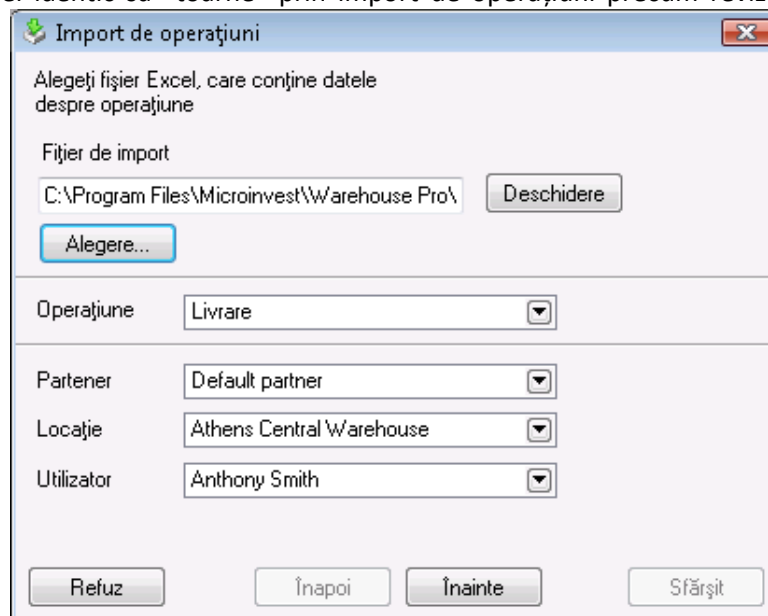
Import de operaţiuni

Alegeţi fişier Excel, care conţine datele despre operaţiune

Fişier de import

C:\Program Files\Microinvest\Warehouse Pro\

Deschidere

Alegere...

Operaţiune Livrare

Partener Default partner

Locaţie Athens Central Warehouse

Utilizator Anthony Smith

Refuz

Înapoi

Înainte

Sfârşit